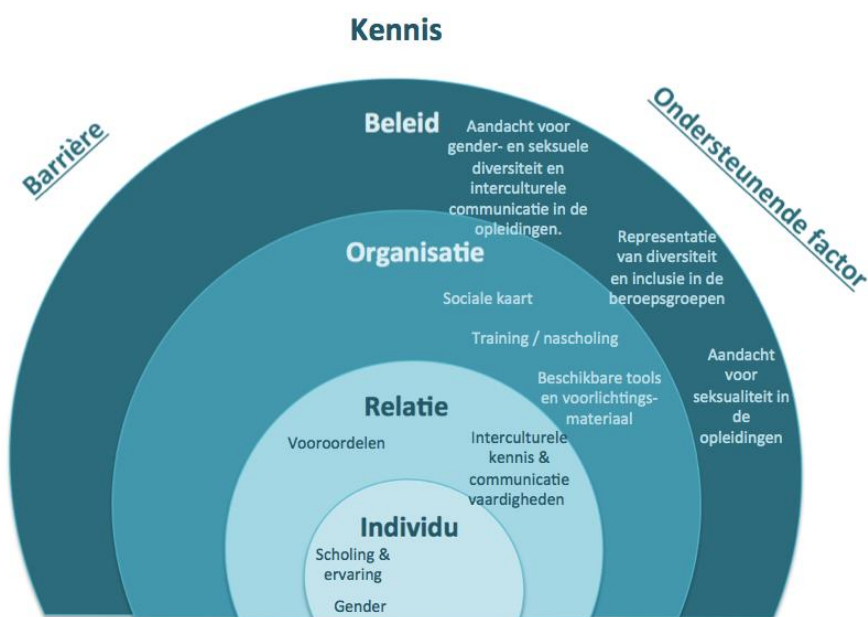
Kennis

Barrière

Ondersteunende factor

Beleid

Aandacht voor gender- en seksuele diversiteit en interculturele communicatie in de opleidingen.

Representatie van diversiteit en inclusie in de beroepsgroepen

Aandacht voor seksualiteit in de opleidingen

Organisatie

Sociale kaart

Training / nascholing

Beschikbare tools en voorlichtingsmateriaal

Relatie

Vooroordelen

Interculturele kennis & communicatie vaardigheden

Individu

Scholing & ervaring

Gender